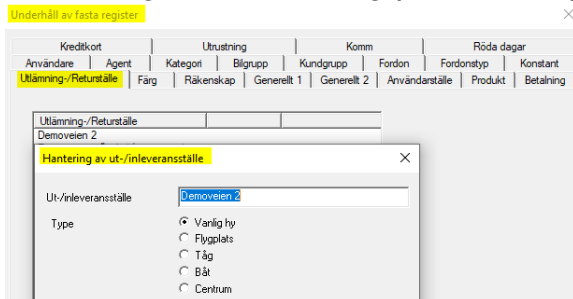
Underhåll av fasta register

×

Kreditkort | Utrustning | Komm | Röda dagar
Användare | Agent | Kategori | Bilgrupp | Kundgrupp | Fordon | Fordonstyp | Konstant
Utlämning-/Returställe | Färg | Räkenskap | Generellt 1 | Generellt 2 | Användarställe | Produkt | Betalning

Utlämning-/Returställe
Demoveien 2

Hantering av ut-/inleveransställe

×

Ut-/inleveransställe Demoveien 2

Type
Vanlig hy
Flygplats
Tåg
Båt
Centrum